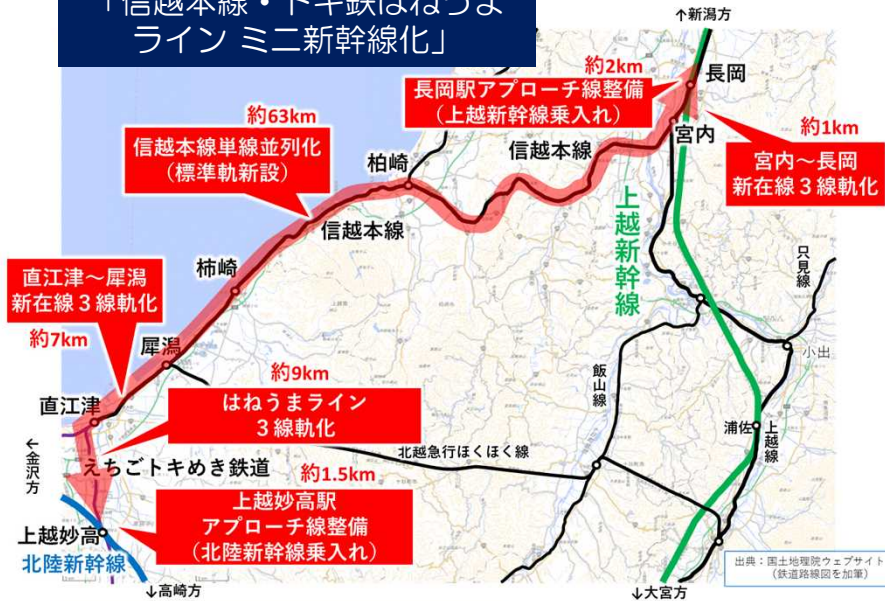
「信越本線・トキ鉄はねうま ライン ミニ新幹線化」

↑新潟方

約2km
長岡駅アプローチ線整備
（上越新幹線乗入れ）

長岡

約63km
信越本線単線並列化
（標準軌新設）

柏崎

信越本線

宮内

約1km
宮内～長岡
新在線３線軌化

上越新幹線

信越本線

柿崎

只見線

直江津～犀潟
新在線３線軌化

約7km

犀潟

小出

約9km

飯山線

直江津

はねうまライン
３線軌化

浦佐

上越線

←金沢方

北越急行ほくほく線

えちごトキめき鉄道

約1.5km

上越妙高駅
アプローチ線整備
（北陸新幹線乗入れ）

上越妙高

北陸新幹線

↓高崎方

↓大宮方

出典：国土地理院ウェブサイト（鉄道路線図を加筆）